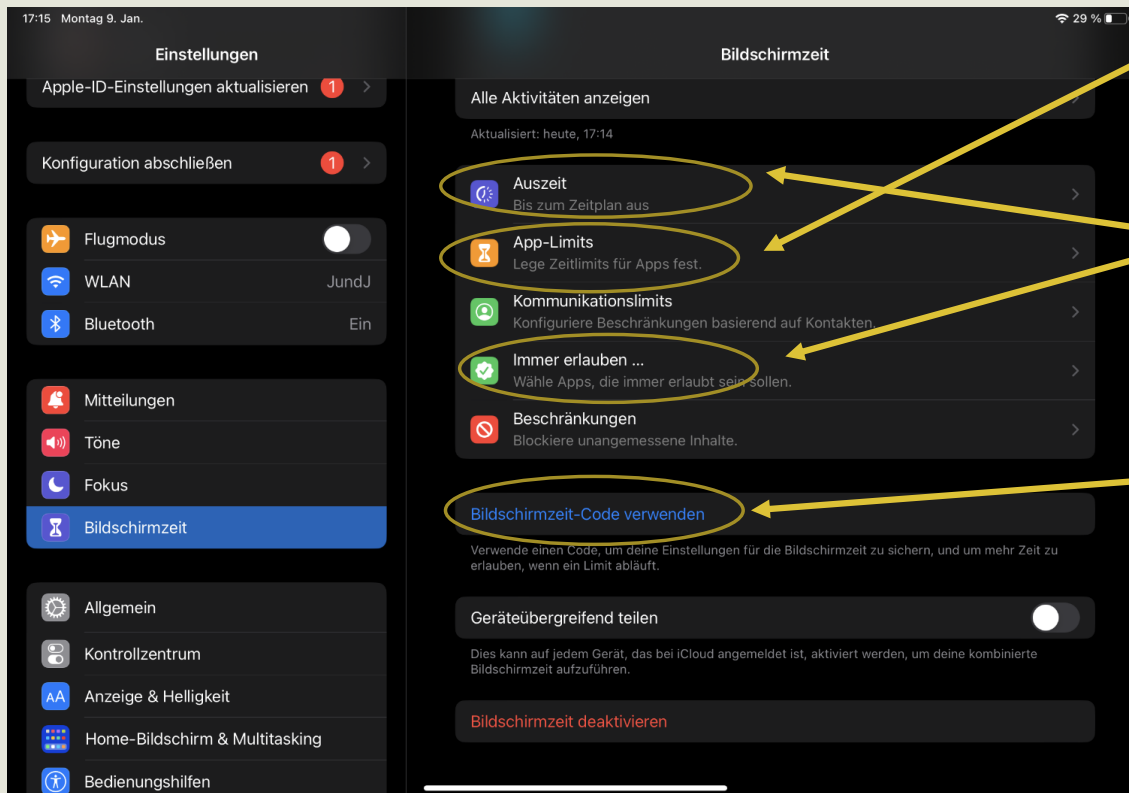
17:15 Montag 9. Jan.

29 %

Einstellungen

Apple-ID-Einstellungen aktualisieren 1

Konfiguration abschließen 1

Flugmodus

WLAN JundJ

Bluetooth Ein

Mitteilungen

Töne

Fokus

Bildschirmzeit

Allgemein

Kontrollzentrum

Anzeige & Helligkeit

Home-Bildschirm & Multitasking

Bedienungshilfen

Bildschirmzeit

Alle Aktivitäten anzeigen

Aktualisiert: heute, 17:14

Auszeit
Bis zum Zeitplan aus

App-Limits
Lege Zeitlimits für Apps fest.

Kommunikationslimits
Konfiguriere Beschränkungen basierend auf Kontakten.

Immer erlauben ...
Wähle Apps, die immer erlaubt sein sollen.

Beschränkungen
Blockiere unangemessene Inhalte.

Bildschirmzeit-Code verwenden

Verwende einen Code, um deine Einstellungen für die Bildschirmzeit zu sichern, und um mehr Zeit zu erlauben, wenn ein Limit abläuft.

Geräteübergreifend teilen

Dies kann auf jedem Gerät, das bei iCloud angemeldet ist, aktiviert werden, um deine kombinierte Bildschirmzeit aufzuführen.

Bildschirmzeit deaktivieren